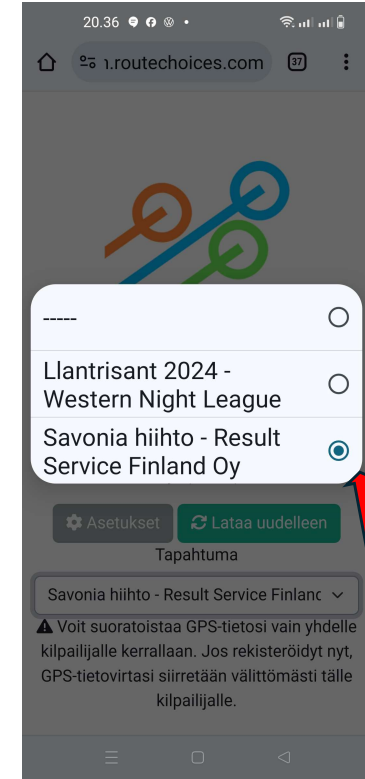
20.36

ı.routechoices.com

37

-----

Llantrisant 2024 - Western Night League

Savonia hiihto - Result Service Finland Oy

Asetukset

Lataa uudelleen

Tapahtuma

Savonia hiihto - Result Service Finlanc

⚠ Voit suoratoistaa GPS-tietosi vain yhdelle kilpailijalle kerrallaan. Jos rekisteröidyt nyt, GPS-tietovirtasi siirretään välittömästi tälle kilpailijalle.